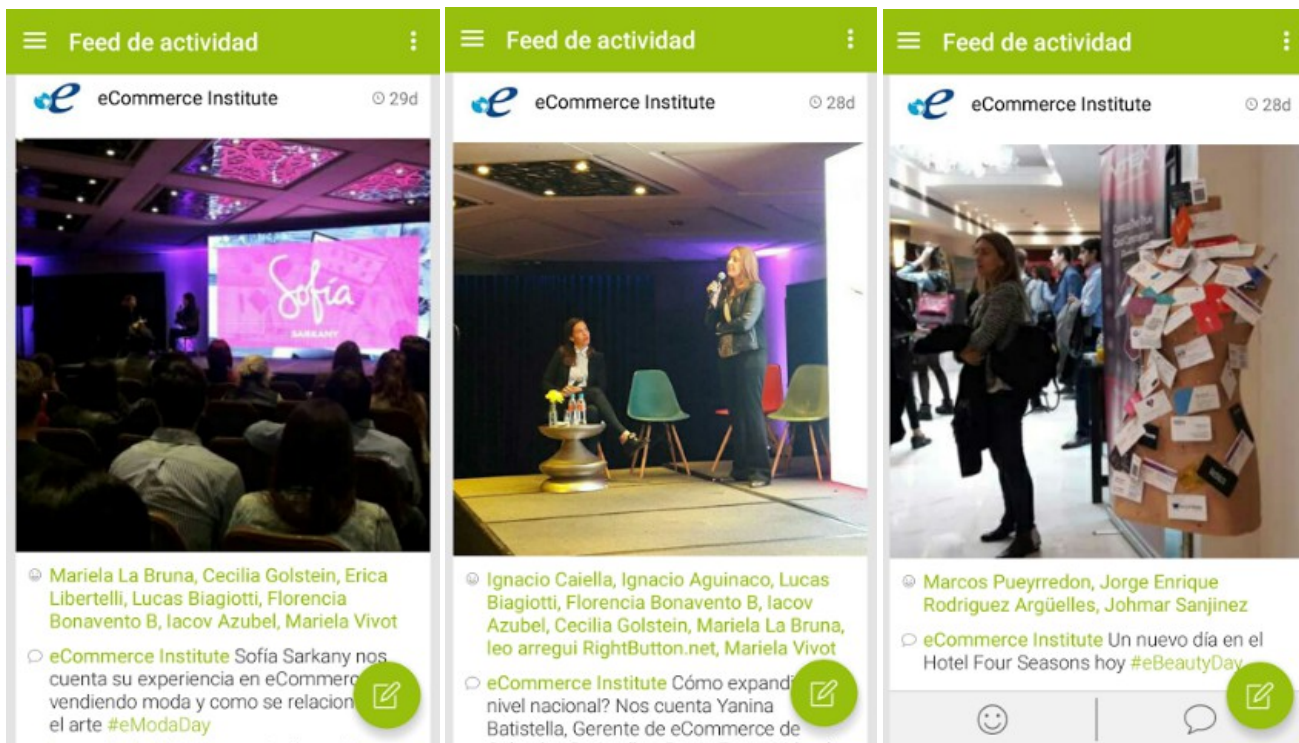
Feed de actividad

eCommerce Institute 29d

Sofía
SARKANY

Mariela La Bruna, Cecilia Golstein, Erica Libertelli, Lucas Biagiotti, Florencia Bonavento B, Iacov Azubel, Mariela Vivot

eCommerce Institute Sofía Sarkany nos cuenta su experiencia en eCommer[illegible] vendiendo moda y como se relacion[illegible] el arte #eModaDay

Feed de actividad

eCommerce Institute 28d

Ignacio Caiella, Ignacio Aguinaco, Lucas Biagiotti, Florencia Bonavento B, Iacov Azubel, Cecilia Golstein, Mariela La Bruna, leo arregui RightButton.net, Mariela Vivot

eCommerce Institute Cómo expandi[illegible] nivel nacional? Nos cuenta Yanina Batistella, Gerente de eCommerce de

Feed de actividad

eCommerce Institute 28d

Marcos Pueyrredon, Jorge Enrique Rodriguez Argüelles, Johmar Sanjinez

eCommerce Institute Un nuevo día en el Hotel Four Seasons hoy #eBeautyDay